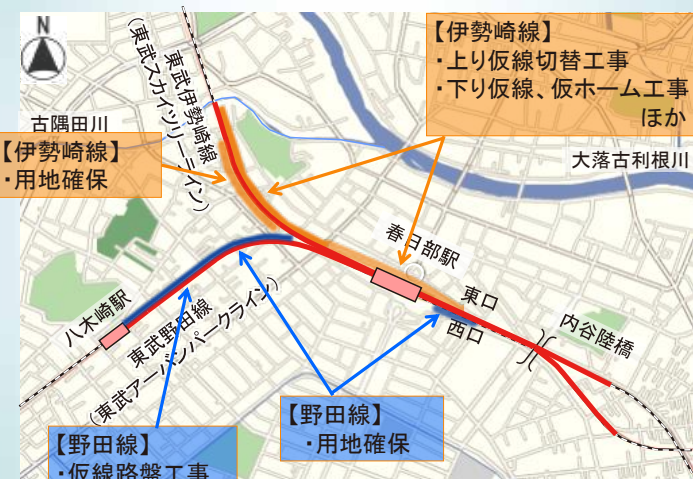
N

【伊勢崎線】
・上り仮線切替工事
・下り仮線、仮ホーム工事
ほか

東武伊勢崎線
(東武スカイツリーライン)

古隅田川

【伊勢崎線】
・用地確保

大落古利根川

春日部駅

東口

西口

内谷陸橋

八木崎駅

東武野田線
(東武アーバンパークライン)

【野田線】
・用地確保

【野田線】
・仮線路盤工事